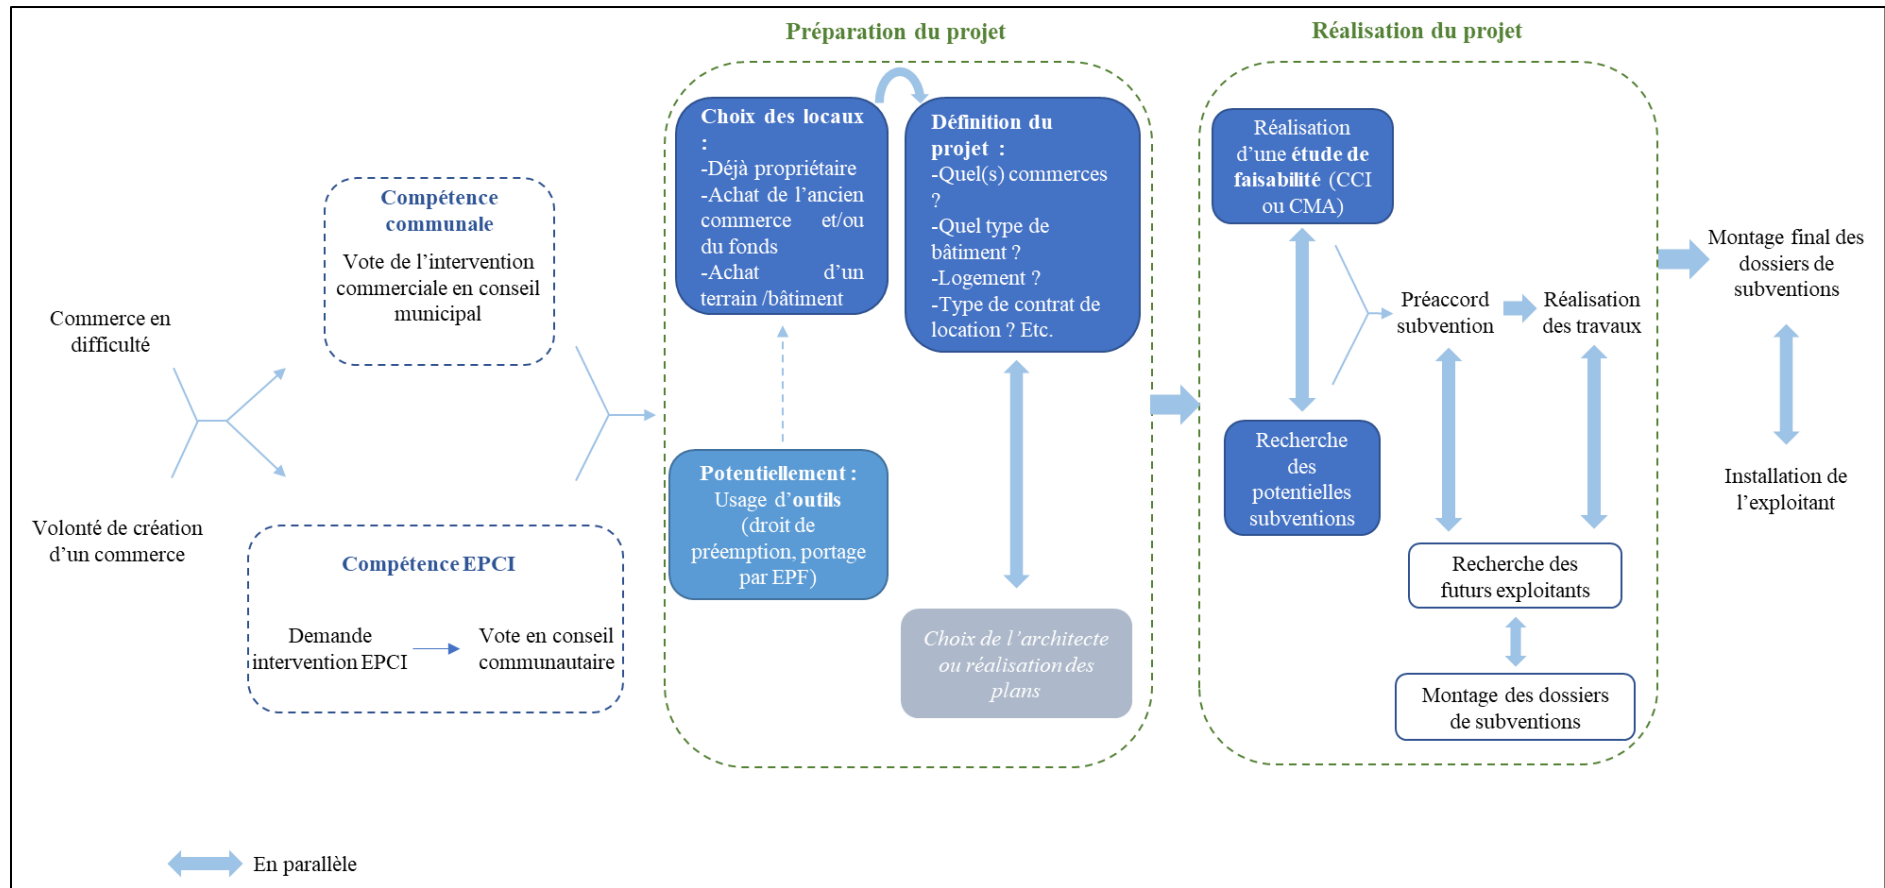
Préparation du projet

Réalisation du projet

Commerce en difficulté

Volonté de création d'un commerce

Compétence communale

Vote de l'intervention commerciale en conseil municipal

Compétence EPCI

Demande intervention EPCI

Vote en conseil communautaire

Choix des locaux :
-Déjà propriétaire
-Achat de l'ancien commerce et/ou du fonds
-Achat d'un terrain /bâtiment

Définition du projet :
-Quel(s) commerces ?
-Quel type de bâtiment ?
-Logement ?
-Type de contrat de location ? Etc.

Potentiellement : Usage d'outils (droit de préemption, portage par EPF)

Choix de l'architecte ou réalisation des plans

Réalisation d'une étude de faisabilité (CCI ou CMA)

Recherche des potentielles subventions

Préaccord subvention

Réalisation des travaux

Recherche des futurs exploitants

Montage des dossiers de subventions

Montage final des dossiers de subventions

Installation de l'exploitant

En parallèle